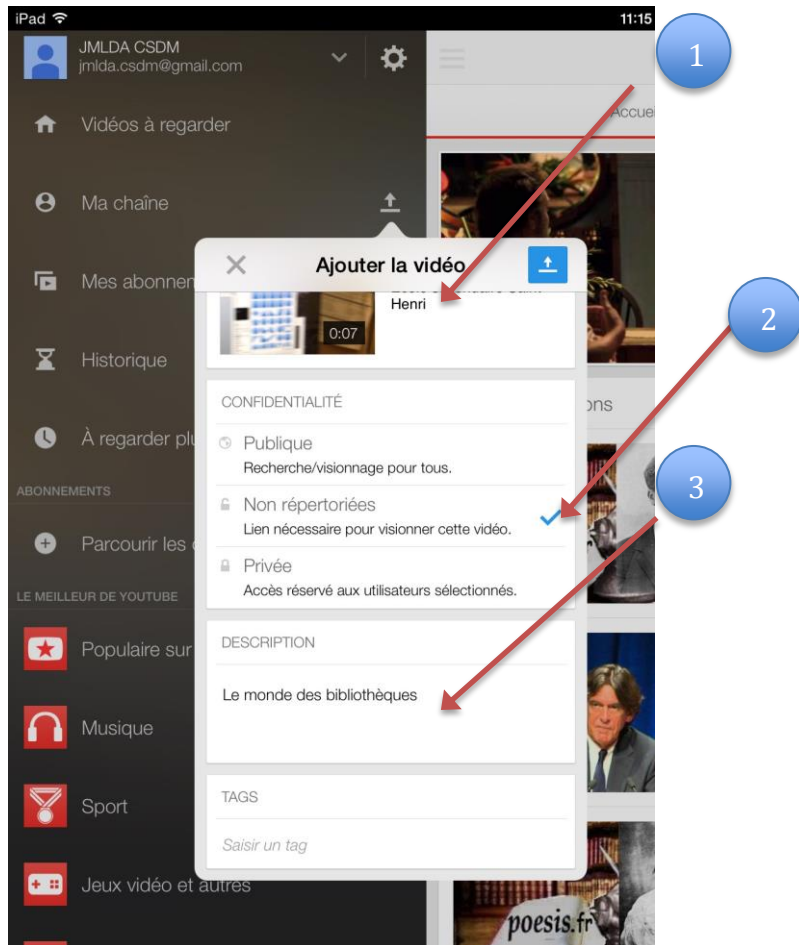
iPad
11:15
JMLDA CSDM
jmlda.csdm@gmail.com
Vidéos à regarder
Ma chaîne
Mes abonnen
Historique
À regarder plu
ABONNEMENTS
Parcourir les
LE MEILLEUR DE YOUTUBE
Populaire sur
Musique
Sport
Jeux vidéo et autres
Accueil
1
2
3
Ajouter la vidéo
0:07
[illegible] Henri
CONFIDENTIALITÉ
Publique
Recherche/visionnage pour tous.
Non répertoriées
Lien nécessaire pour visionner cette vidéo.
Privée
Accès réservé aux utilisateurs sélectionnés.
DESCRIPTION
Le monde des bibliothèques
TAGS
Saisir un tag
ons
poesis.fr